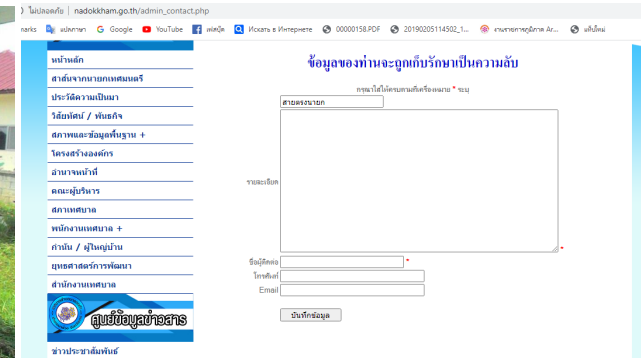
ไม่ปลอดภัย | nadokkham.go.th/admin_contact.php

marks | แปลภาษา | Google | YouTube | เฟสบุ๊ค | Искать в Интернете | 00000158.PDF | 20190205114502_1... | งานสายการภูมิภาค Ar... | แท็บใหม่

หน้าหลัก
สาส์นจากนายกเทศมนตรี
ประวัติความเป็นมา
วิสัยทัศน์ / พันธกิจ
สภาพและข้อมูลพื้นฐาน +
โครงสร้างองค์กร
อำนาจหน้าที่
คณะผู้บริหาร
สภาเทศบาล
พนักงานเทศบาล +
กำนัน / ผู้ใหญ่บ้าน
ยุทธศาสตร์การพัฒนา
สำนักงานเทศบาล
ศูนย์ข้อมูลข่าวสาร
ข่าวประชาสัมพันธ์

ข้อมูลของท่านจะถูกเก็บรักษาเป็นความลับ

กรุณาใส่ให้ครบตามเครื่องหมาย * ระบุ

สายตรงนายก

รายละเอียด

*

ชื่อผู้ติดต่อ *

โทรศัพท์

Email

บันทึกข้อมูล